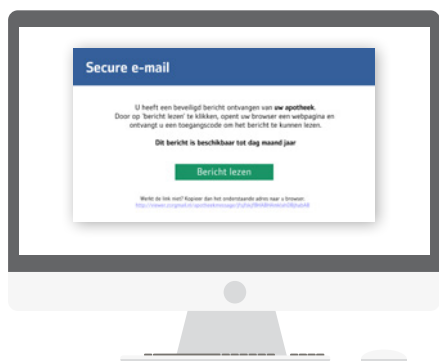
Secure e-mail

U heeft een beveiligd bericht ontvangen van **uw apotheek**. Door op 'bericht lezen' te klikken, opent uw browser een webpagina en ontvangt u een toegangscode om het bericht te kunnen lezen.

**Dit bericht is beschikbaar tot dag maand jaar**

Bericht lezen

Werkt de link niet? Kopieer dan het onderstaande adres naar u browser.
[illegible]